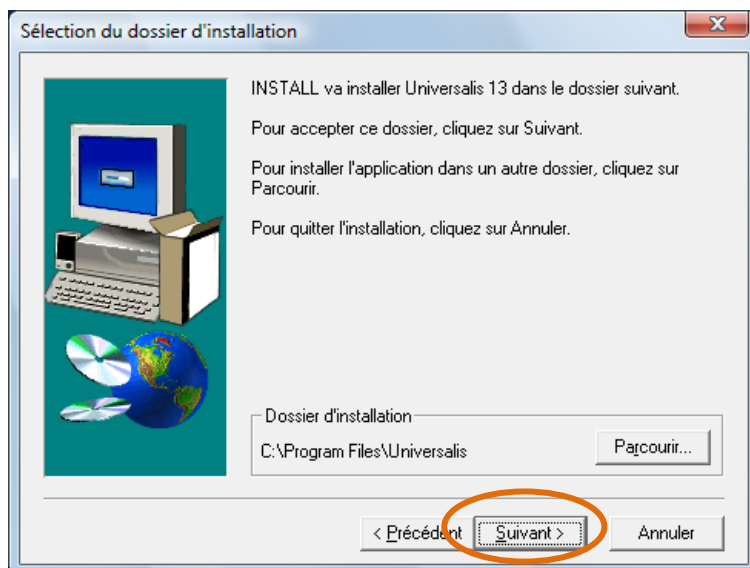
Sélection du dossier d'installation

X

INSTALL va installer Universalis 13 dans le dossier suivant.

Pour accepter ce dossier, cliquez sur Suivant.

Pour installer l'application dans un autre dossier, cliquez sur Parcourir.

Pour quitter l'installation, cliquez sur Annuler.

Dossier d'installation

C:\Program Files\Universalis

Parcourir...

< Précédent

Suivant >

Annuler